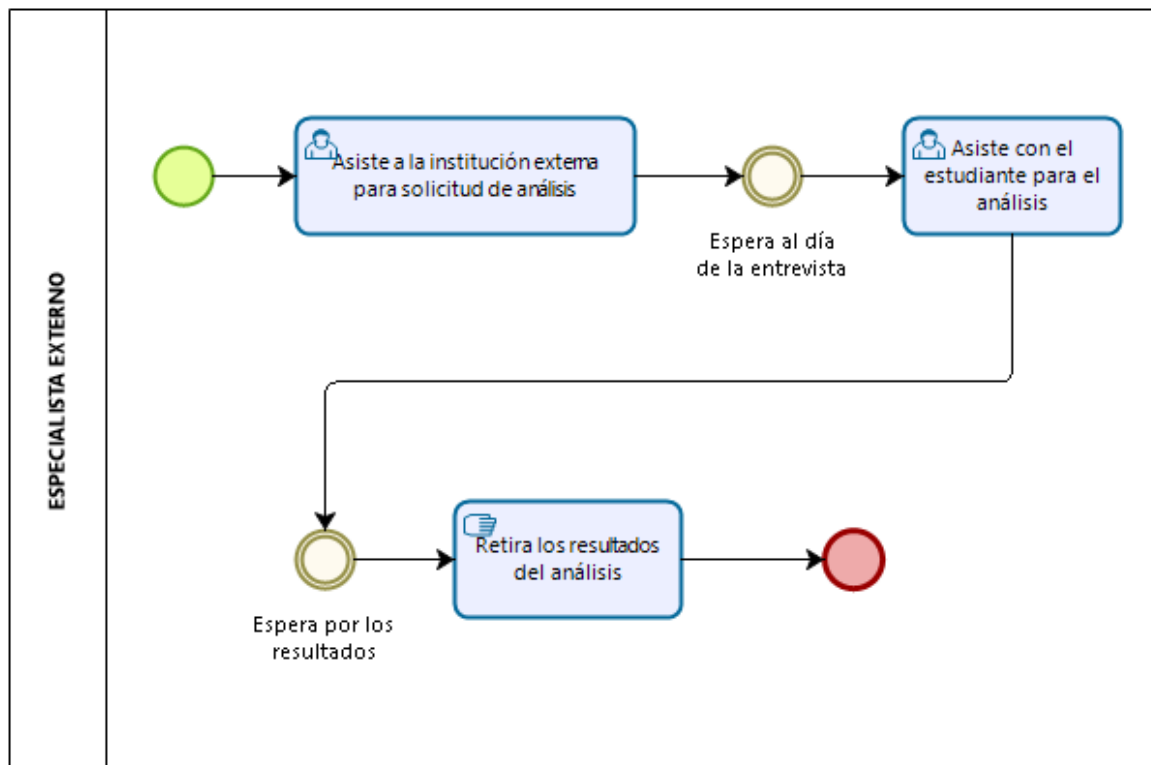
ESPECIALISTA EXTERNO

Asiste a la institución externa para solicitud de análisis

Espera al día de la entrevista

Asiste con el estudiante para el análisis

Espera por los resultados

Retira los resultados del análisis